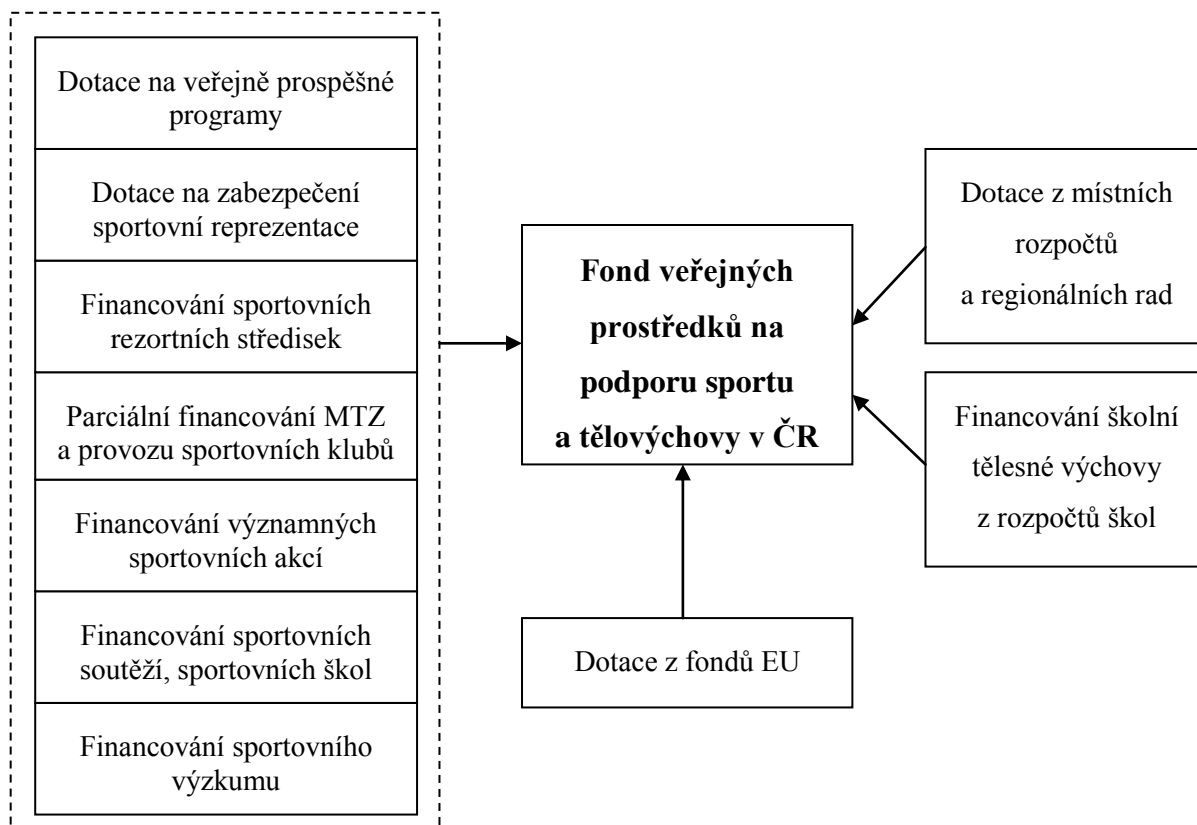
Dotace na veřejně prospěšné programy

Dotace na zabezpečení sportovní reprezentace

Financování sportovních rezortních středisek

Parciální financování MTZ a provozu sportovních klubů

Financování významných sportovních akcí

Financování sportovních soutěží, sportovních škol

Financování sportovního výzkumu

Fond veřejných prostředků na podporu sportu a tělovýchovy v ČR

Dotace z místních rozpočtů a regionálních rad

Financování školní tělesné výchovy z rozpočtů škol

Dotace z fondů EU